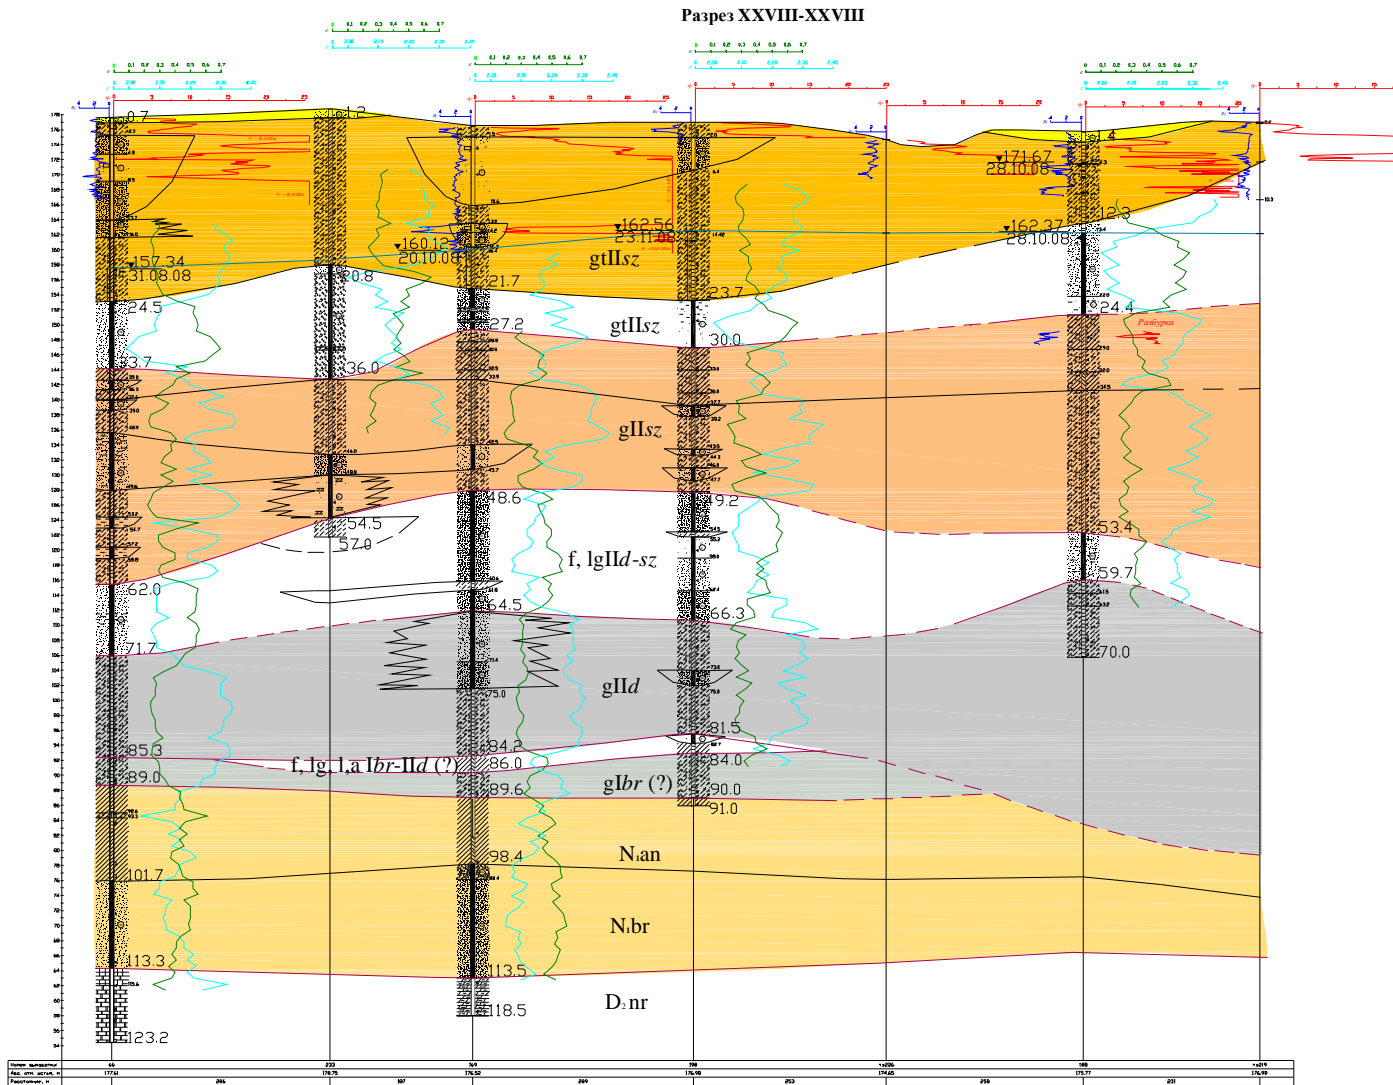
Разрез XXVIII-XXVIII

0.7
1.2
1.4
171.67
28.10.08
162.56
23.11.08
162.37
28.10.08
160.12
20.10.08
157.34
31.08.08
12.3
gtII$sz$
20.8
21.7
23.7
24.5
24.4
27.2
gtII$sz$
30.0
Разбурка
36.0
43.7
gII$sz$
48.6
49.2
54.5
57.0
53.4
f, lgII$d$-$sz$
59.7
62.0
64.5
66.3
70.0
71.7
gII$d$
75.0
81.5
85.3
84.2
86.0
84.0
f, lg, l,a I$br$-II$d$ (?)
89.0
89.6
g$Ibr$ (?)
90.0
91.0
98.4
$N_1$an
101.7
$N_1$br
113.3
113.5
$D_2$nr
118.5
123.2